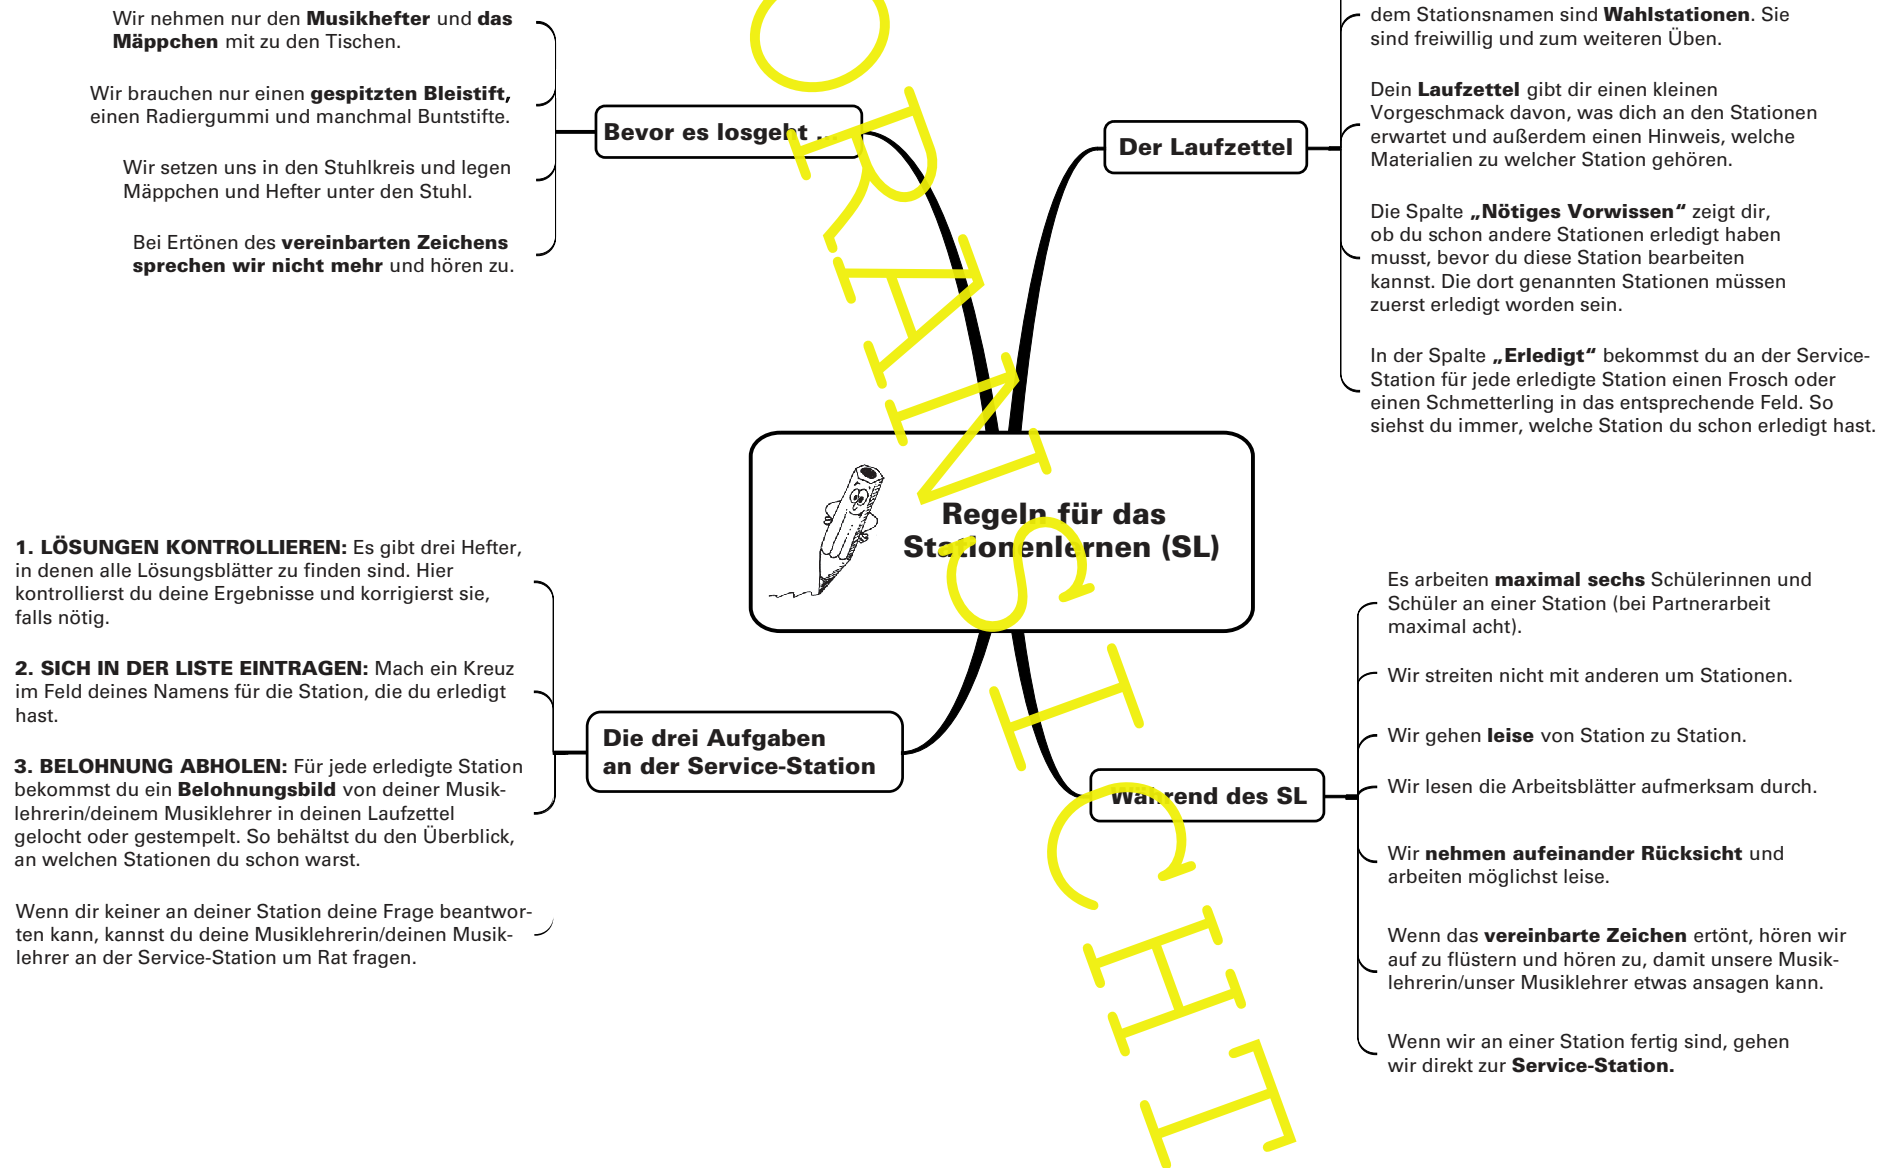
Regeln für das Stationenlernen (SL)

Bevor es losgeht ...

Wir nehmen nur den **Musikhefter** und **das Mäppchen** mit zu den Tischen.

Wir brauchen nur einen **gespitzten Bleistift,** einen Radiergummi und manchmal Buntstifte.

Wir setzen uns in den Stuhlkreis und legen Mäppchen und Hefter unter den Stuhl.

Bei Ertönen des **vereinbarten Zeichens sprechen wir nicht mehr** und hören zu.

Der Laufzettel

dem Stationsnamen sind **Wahlstationen**. Sie sind freiwillig und zum weiteren Üben.

Dein **Laufzettel** gibt dir einen kleinen Vorgeschmack davon, was dich an den Stationen erwartet und außerdem einen Hinweis, welche Materialien zu welcher Station gehören.

Die Spalte **„Nötiges Vorwissen“** zeigt dir, ob du schon andere Stationen erledigt haben musst, bevor du diese Station bearbeiten kannst. Die dort genannten Stationen müssen zuerst erledigt worden sein.

In der Spalte **„Erledigt“** bekommst du an der Service-Station für jede erledigte Station einen Frosch oder einen Schmetterling in das entsprechende Feld. So siehst du immer, welche Station du schon erledigt hast.

Die drei Aufgaben an der Service-Station

**1. LÖSUNGEN KONTROLLIEREN:** Es gibt drei Hefter, in denen alle Lösungsblätter zu finden sind. Hier kontrollierst du deine Ergebnisse und korrigierst sie, falls nötig.

**2. SICH IN DER LISTE EINTRAGEN:** Mach ein Kreuz im Feld deines Namens für die Station, die du erledigt hast.

**3. BELOHNUNG ABHOLEN:** Für jede erledigte Station bekommst du ein **Belohnungsbild** von deiner Musiklehrerin/deinem Musiklehrer in deinen Laufzettel gelocht oder gestempelt. So behältst du den Überblick, an welchen Stationen du schon warst.

Wenn dir keiner an deiner Station deine Frage beantworten kann, kannst du deine Musiklehrerin/deinen Musiklehrer an der Service-Station um Rat fragen.

Während des SL

Es arbeiten **maximal sechs** Schülerinnen und Schüler an einer Station (bei Partnerarbeit maximal acht).

Wir streiten nicht mit anderen um Stationen.

Wir gehen **leise** von Station zu Station.

Wir lesen die Arbeitsblätter aufmerksam durch.

Wir **nehmen aufeinander Rücksicht** und arbeiten möglichst leise.

Wenn das **vereinbarte Zeichen** ertönt, hören wir auf zu flüstern und hören zu, damit unsere Musiklehrerin/unser Musiklehrer etwas ansagen kann.

Wenn wir an einer Station fertig sind, gehen wir direkt zur **Service-Station.**

ORANSICHT